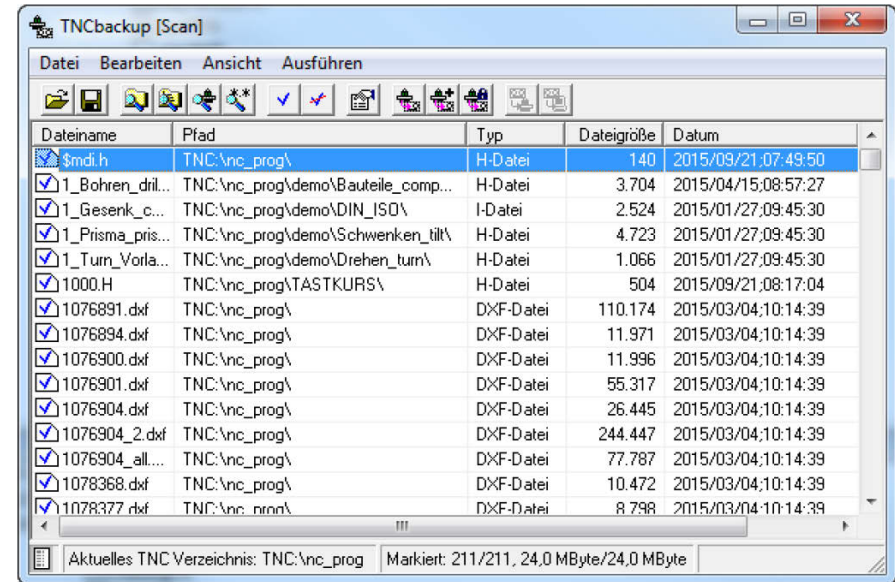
TNCbackup [Scan]

Datei Bearbeiten Ansicht Ausführen

| Dateiname | Pfad | Typ | Dateigröße | Datum |
|---|---|---|---|---|
| $mdi.h | TNC:\nc_prog\ | H-Datei | 140 | 2015/09/21;07:49:50 |
| 1_Bohren_dril... | TNC:\nc_prog\demo\Bauteile_comp... | H-Datei | 3.704 | 2015/04/15;08:57:27 |
| 1_Gesenk_c... | TNC:\nc_prog\demo\DIN_ISO\ | I-Datei | 2.524 | 2015/01/27;09:45:30 |
| 1_Prisma_pris... | TNC:\nc_prog\demo\Schwenken_tilt\ | H-Datei | 4.723 | 2015/01/27;09:45:30 |
| 1_Turn_Vorla... | TNC:\nc_prog\demo\Drehen_turn\ | H-Datei | 1.066 | 2015/01/27;09:45:30 |
| 1000.H | TNC:\nc_prog\TASTKURS\ | H-Datei | 504 | 2015/09/21;08:17:04 |
| 1076891.dxf | TNC:\nc_prog\ | DXF-Datei | 110.174 | 2015/03/04;10:14:39 |
| 1076894.dxf | TNC:\nc_prog\ | DXF-Datei | 11.971 | 2015/03/04;10:14:39 |
| 1076900.dxf | TNC:\nc_prog\ | DXF-Datei | 11.996 | 2015/03/04;10:14:39 |
| 1076901.dxf | TNC:\nc_prog\ | DXF-Datei | 55.317 | 2015/03/04;10:14:39 |
| 1076904.dxf | TNC:\nc_prog\ | DXF-Datei | 26.445 | 2015/03/04;10:14:39 |
| 1076904_2.dxf | TNC:\nc_prog\ | DXF-Datei | 244.447 | 2015/03/04;10:14:39 |
| 1076904_all.... | TNC:\nc_prog\ | DXF-Datei | 77.787 | 2015/03/04;10:14:39 |
| 1078368.dxf | TNC:\nc_prog\ | DXF-Datei | 10.472 | 2015/03/04;10:14:39 |
| 1078377.dxf | TNC:\nc_prog\ | DXF-Datei | 8.798 | 2015/03/04;10:14:39 |

Aktuelles TNC Verzeichnis: TNC:\nc_prog | Markiert: 211/211, 24,0 MByte/24,0 MByte